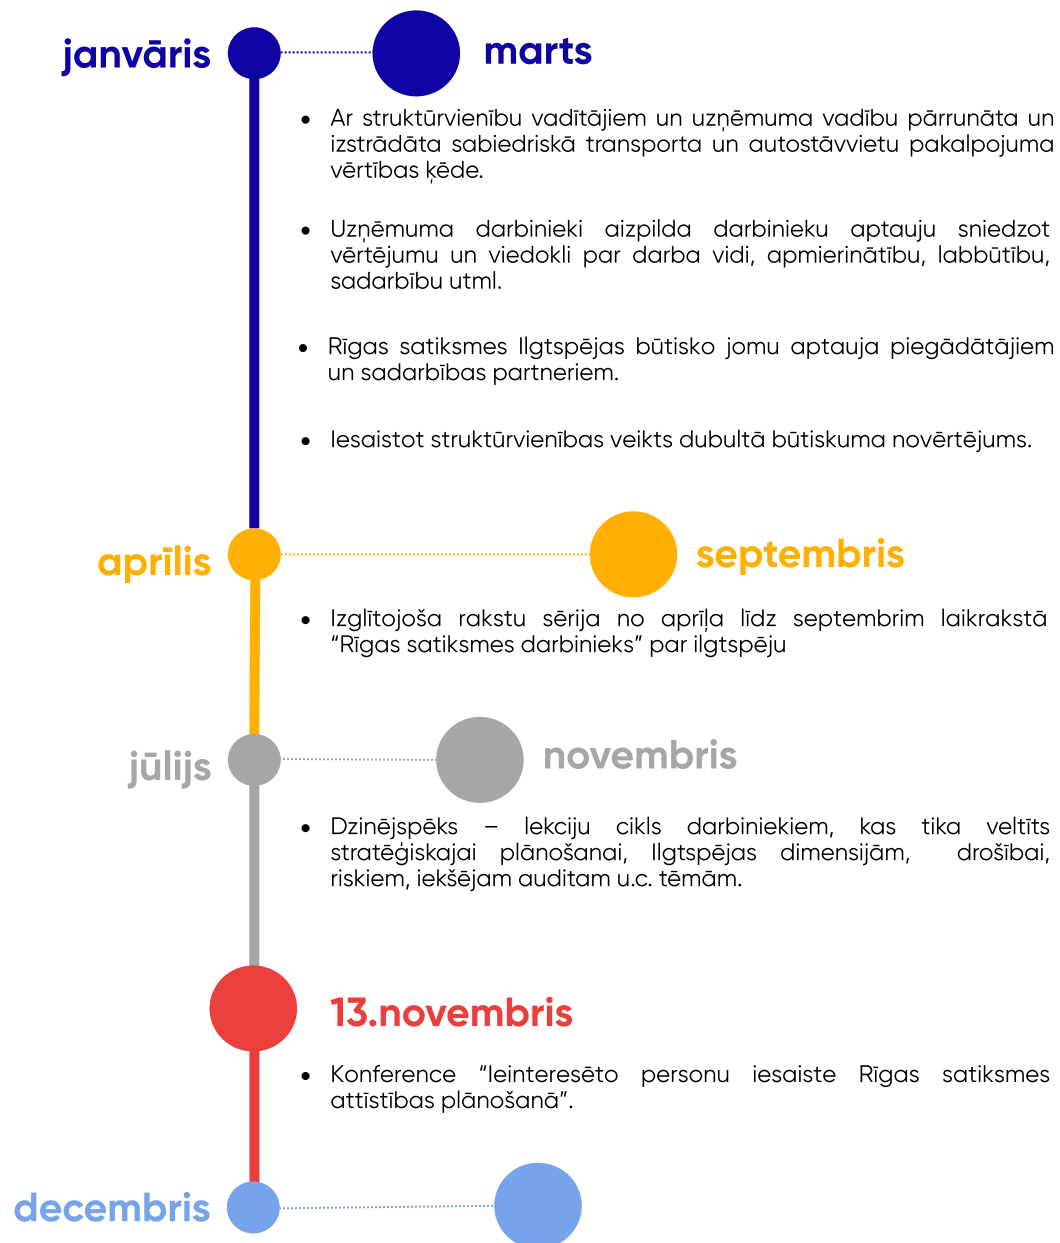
janvāris

marts

- Ar struktūrvienību vadītājiem un uzņēmuma vadību pārrunāta un izstrādāta sabiedriskā transporta un autostāvvietu pakalpojuma vērtības ķēde.

- Uzņēmuma darbinieki aizpilda darbinieku aptauju sniedzot vērtējumu un viedokli par darba vidi, apmierinātību, labbūtību, sadarbību utml.

- Rīgas satiksmes Ilgtspējas būtisko jomu aptauja piegādātājiem un sadarbības partneriem.

- Iesaistot struktūrvienības veikts dubultā būtiskuma novērtējums.

aprīlis

septembris

- Izglītojoša rakstu sērija no aprīļa līdz septembrim laikrakstā "Rīgas satiksmes darbinieks" par ilgtspēju

jūlijs

novembris

- Dzinējspēks – lekciju cikls darbiniekiem, kas tika veltīts stratēģiskajai plānošanai, Ilgtspējas dimensijām, drošībai, riskiem, iekšējam auditam u.c. tēmām.

13.novembris

- Konference "Ieinteresēto personu iesaiste Rīgas satiksmes attīstības plānošanā".

decembris